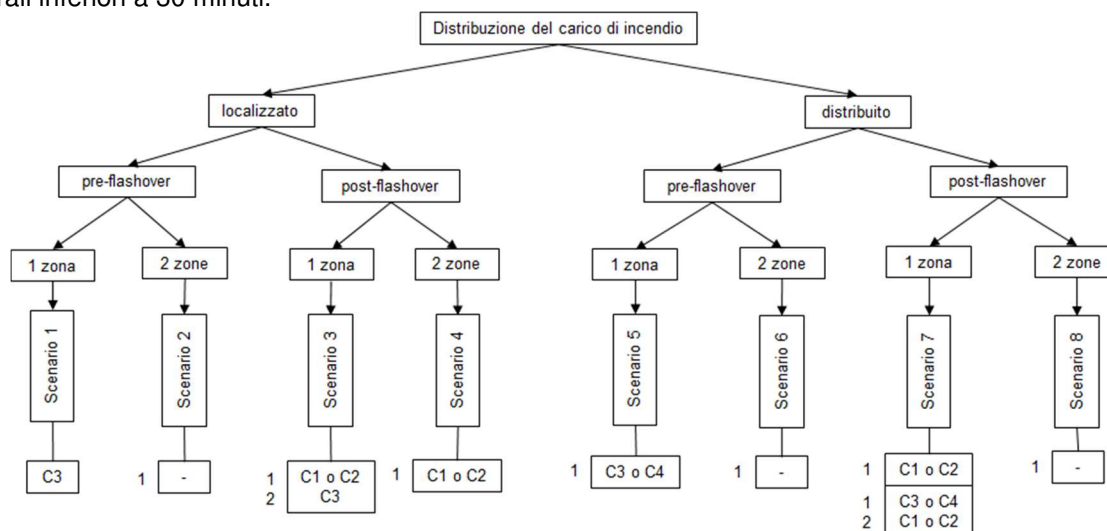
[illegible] inferiori a 30 minuti.

Distribuzione del carico di incendio

localizzato

distribuito

pre-flashover

post-flashover

pre-flashover

post-flashover

1 zona

2 zone

1 zona

2 zone

1 zona

2 zone

1 zona

2 zone

Scenario 1

Scenario 2

Scenario 3

Scenario 4

Scenario 5

Scenario 6

Scenario 7

Scenario 8

C3

1 -

1 C1 o C2
2 C3

1 C1 o C2

1 C3 o C4

1 -

1 C1 o C2
1 C3 o C4
2 C1 o C2

1 -